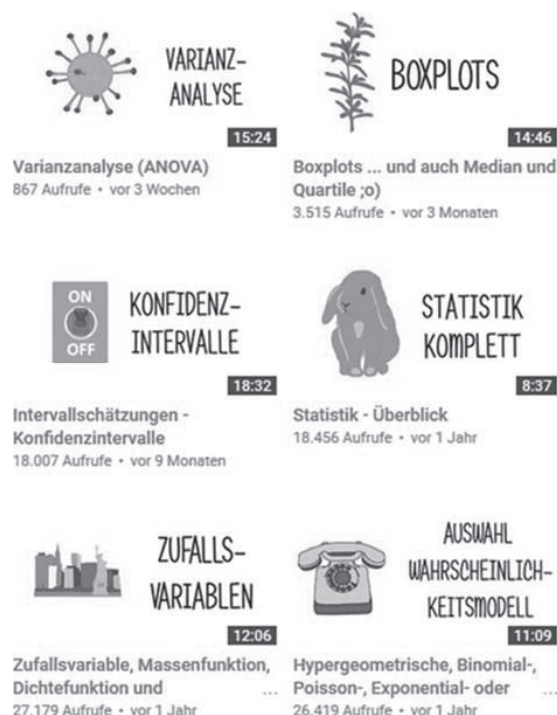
VARIANZ-ANALYSE

15:24

Varianzanalyse (ANOVA)
867 Aufrufe • vor 3 Wochen

BOXPLOTS

14:46

Boxplots ... und auch Median und Quartile ;o)
3.515 Aufrufe • vor 3 Monaten

ON
OFF

KONFIDENZ-INTERVALLE

18:32

Intervallschätzungen - Konfidenzintervalle
18.007 Aufrufe • vor 9 Monaten

STATISTIK KOMPLETT

8:37

Statistik - Überblick
18.456 Aufrufe • vor 1 Jahr

ZUFALLS-VARIABLEN

12:06

Zufallsvariable, Massenfunktion, Dichtefunktion und ...
27.179 Aufrufe • vor 1 Jahr

AUSWAHL WAHRSCHEINLICH-KEITSMODELL

11:09

Hypergeometrische, Binomial-, Poisson-, Exponential- oder ...
26.419 Aufrufe • vor 1 Jahr